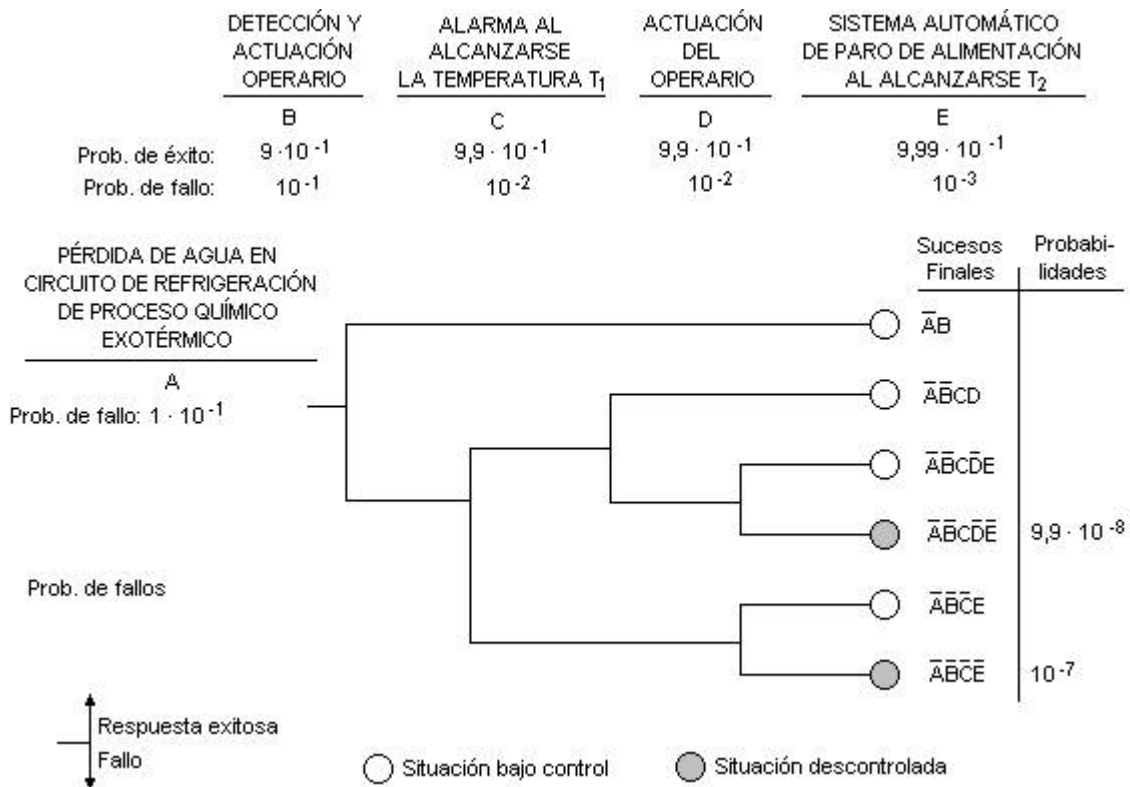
DETECCIÓN Y ACTUACIÓN OPERARIO

B

ALARMA AL ALCANZARSE LA TEMPERATURA $T_1$

C

ACTUACIÓN DEL OPERARIO

D

SISTEMA AUTOMÁTICO DE PARO DE ALIMENTACIÓN AL ALCANZARSE $T_2$

E

| | B | C | D | E |
|---|---|---|---|---|
| Prob. de éxito: | $9 \cdot 10^{-1}$ | $9{,}9 \cdot 10^{-1}$ | $9{,}9 \cdot 10^{-1}$ | $9{,}99 \cdot 10^{-1}$ |
| Prob. de fallo: | $10^{-1}$ | $10^{-2}$ | $10^{-2}$ | $10^{-3}$ |

PÉRDIDA DE AGUA EN CIRCUITO DE REFRIGERACIÓN DE PROCESO QUÍMICO EXOTÉRMICO

A

Prob. de fallo: $1 \cdot 10^{-1}$

| Sucesos Finales | Probabilidades |
|---|---|
| $\overline{A}B$ | |
| $\overline{A}\overline{B}CD$ | |
| $\overline{A}\overline{B}C\overline{D}E$ | |
| $\overline{A}\overline{B}C\overline{D}\overline{E}$ | $9{,}9 \cdot 10^{-8}$ |
| $\overline{A}\overline{B}\overline{C}E$ | |
| $\overline{A}\overline{B}\overline{C}\overline{E}$ | $10^{-7}$ |

Prob. de fallos

Respuesta exitosa

Fallo

Situación bajo control

Situación descontrolada